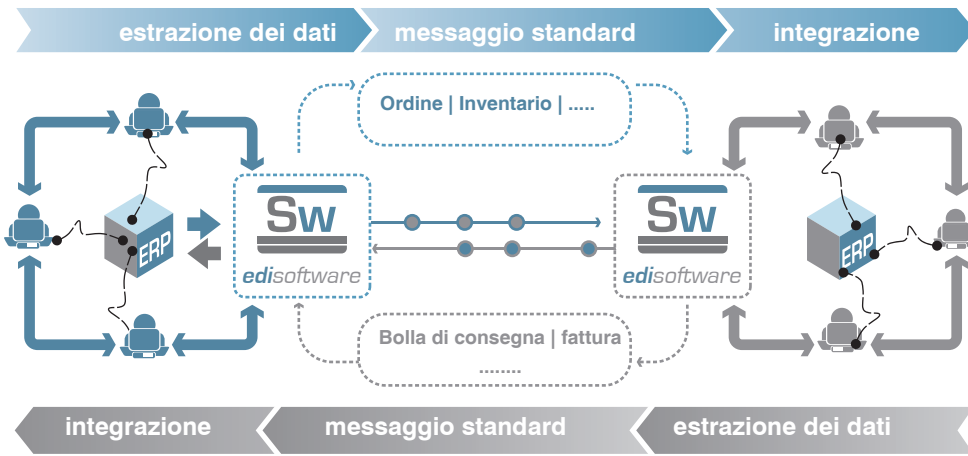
estrazione dei dati
messaggio standard
integrazione

Ordine | Inventario | .....

ERP

Sw
edisoftware

Sw
edisoftware

ERP

Bolla di consegna | fattura
........

integrazione
messaggio standard
estrazione dei dati